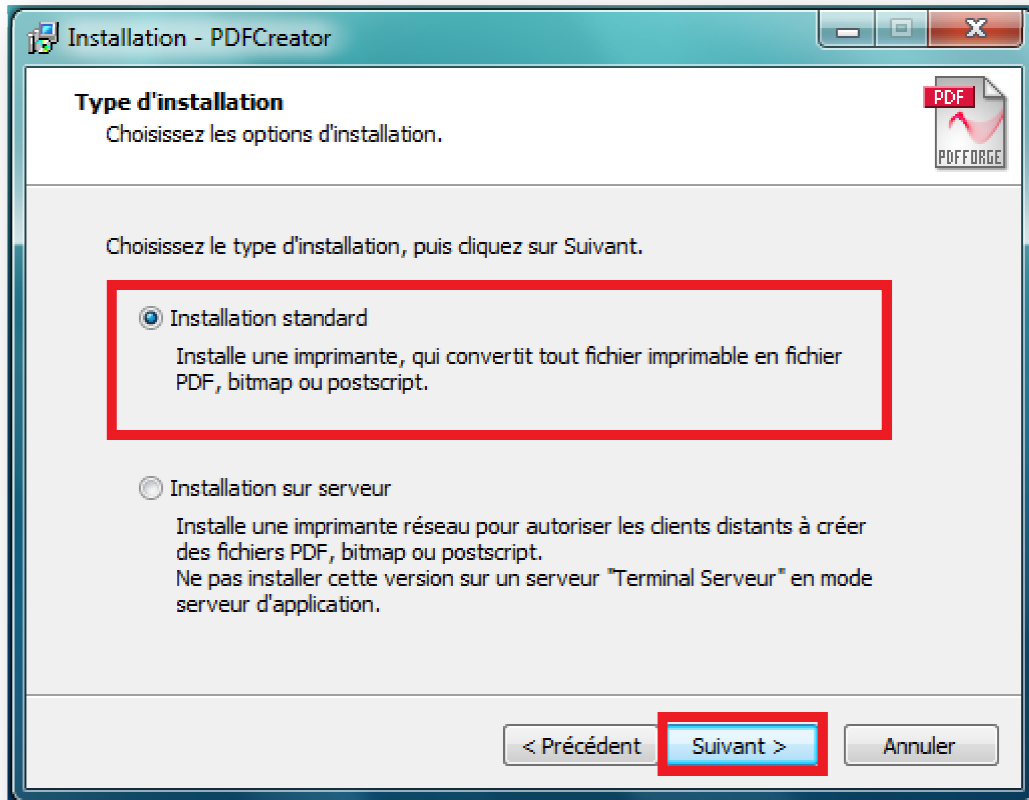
Installation - PDFCreator

Type d'installation

Choisissez les options d'installation.

PDF

PDFFORGE

Choisissez le type d'installation, puis cliquez sur Suivant.

Installation standard

Installe une imprimante, qui convertit tout fichier imprimable en fichier PDF, bitmap ou postscript.

Installation sur serveur

Installe une imprimante réseau pour autoriser les clients distants à créer des fichiers PDF, bitmap ou postscript.
Ne pas installer cette version sur un serveur "Terminal Serveur" en mode serveur d'application.

< Précédent

Suivant >

Annuler